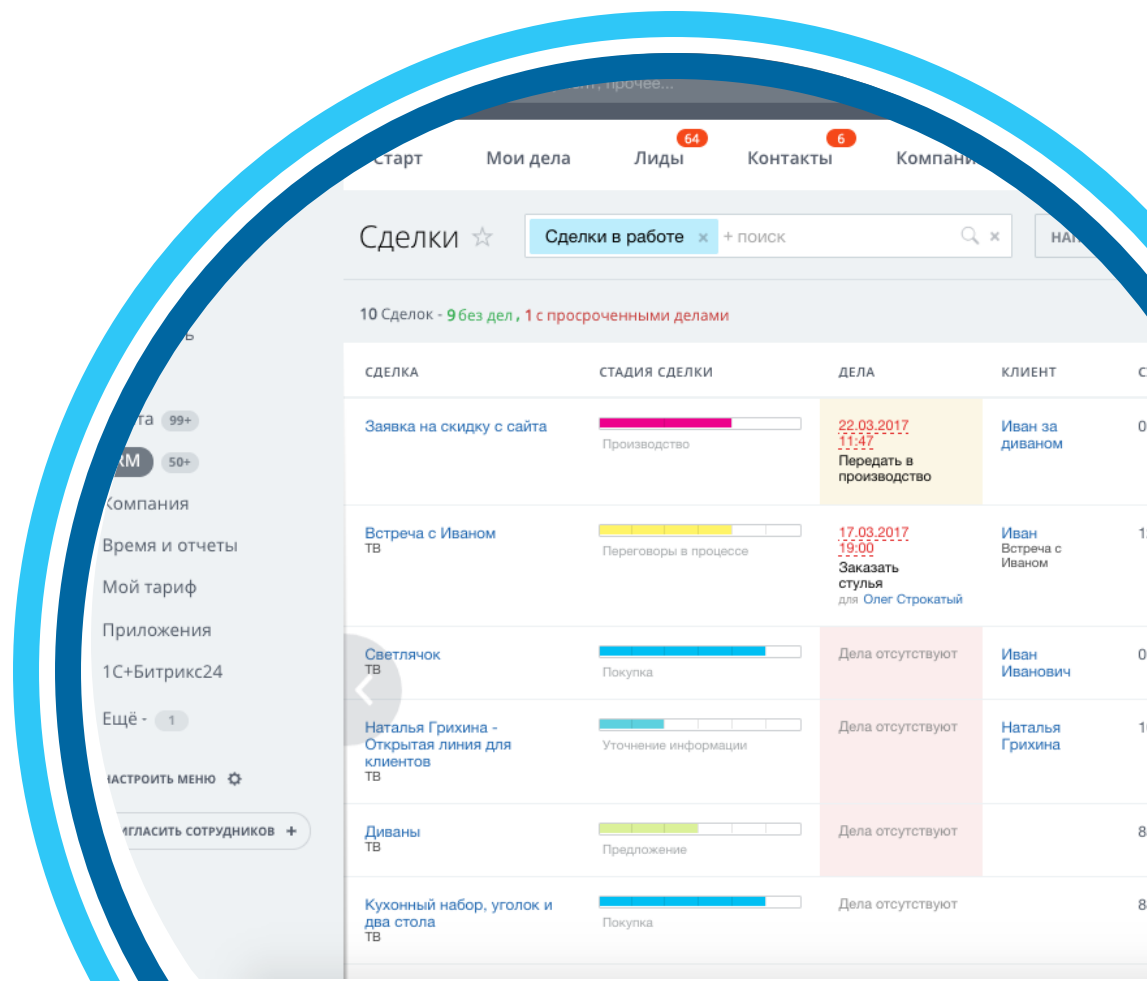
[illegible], прочее...

Старт Мои дела Лиды 64 Контакты 6 Компани

Сделки ☆ Сделки в работе × + поиск НА

10 Сделок - 9 без дел , 1 с просроченными делами

ь

та 99+
RM 50+
Компания
Время и отчеты
Мой тариф
Приложения
1С+Битрикс24
Ещё - 1
НАСТРОИТЬ МЕНЮ
ИГЛАСИТЬ СОТРУДНИКОВ +

| СДЕЛКА | СТАДИЯ СДЕЛКИ | ДЕЛА | КЛИЕНТ | С |
|---|---|---|---|---|
| Заявка на скидку с сайта | Производство | 22.03.2017 11:47 Передать в производство | Иван за диваном | 0 |
| Встреча с Иваном ТВ | Переговоры в процессе | 17.03.2017 19:00 Заказать стулья для Олег Строкатый | Иван Встреча с Иваном | 1 |
| Светлячок ТВ | Покупка | Дела отсутствуют | Иван Иванович | 0 |
| Наталья Грихина - Открытая линия для клиентов ТВ | Уточнение информации | Дела отсутствуют | Наталья Грихина | 1 |
| Диваны ТВ | Предложение | Дела отсутствуют | | 8 |
| Кухонный набор, уголок и два стола ТВ | Покупка | Дела отсутствуют | | 8 |